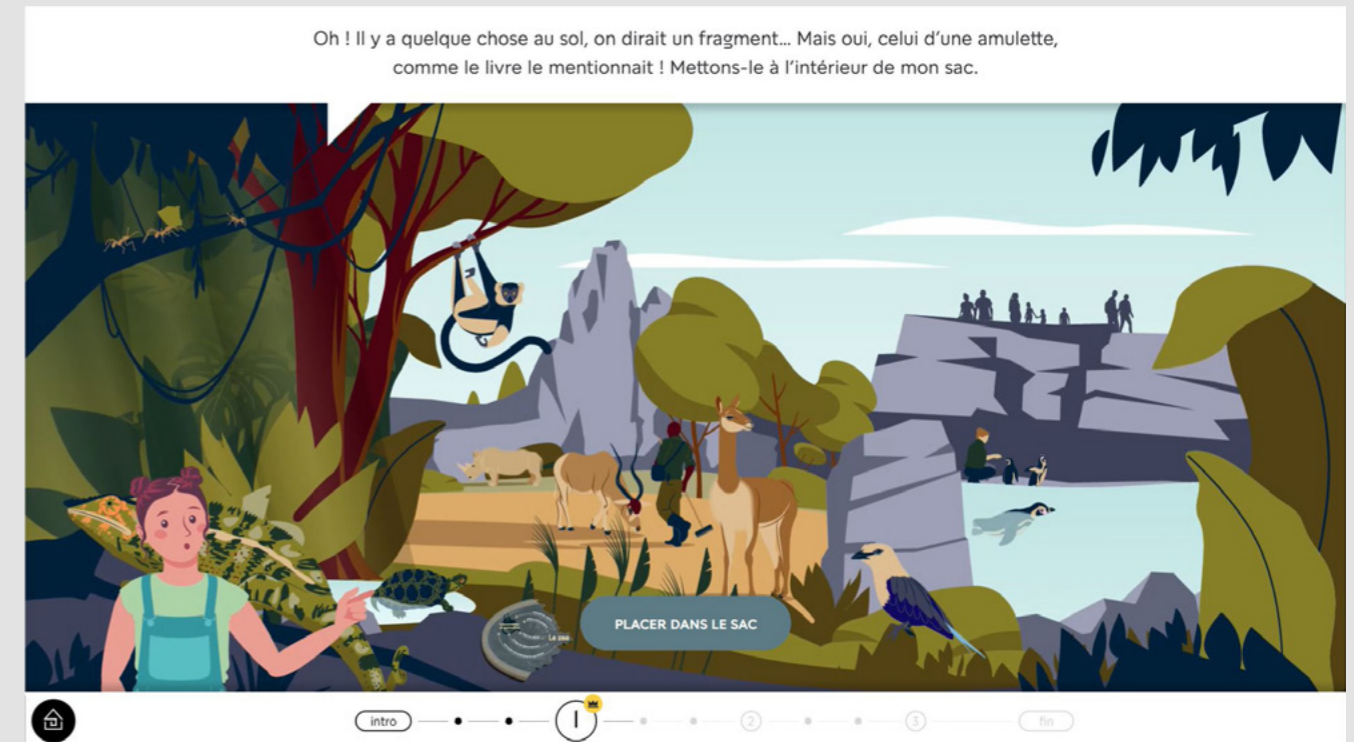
Oh ! Il y a quelque chose au sol, on dirait un fragment… Mais oui, celui d'une amulette, comme le livre le mentionnait ! Mettons-le à l'intérieur de mon sac.

Le zoo

PLACER DANS LE SAC

intro

I

2

3

fin